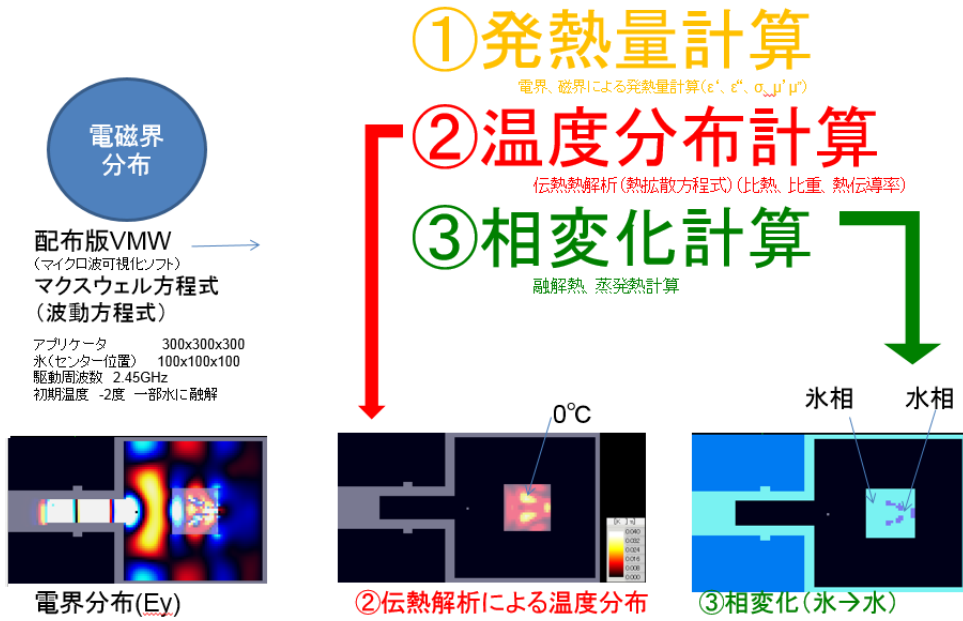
①発熱量計算

電界、磁界による発熱量計算(ε', ε'', σ, μ' μ'')

電磁界分布

②温度分布計算

伝熱解析(熱拡散方程式)(比熱、比重、熱伝導率)

配布版VMW
(マイクロ波可視化ソフト)
マクスウェル方程式
(波動方程式)

③相変化計算

融解熱、蒸発熱計算

アプリケータ　300x300x300
氷(センター位置)　100x100x100
駆動周波数　2.45GHz
初期温度　-2度　一部水に融解

0℃

氷相　水相

電界分布(Ey)

②伝熱解析による温度分布

③相変化(氷→水)